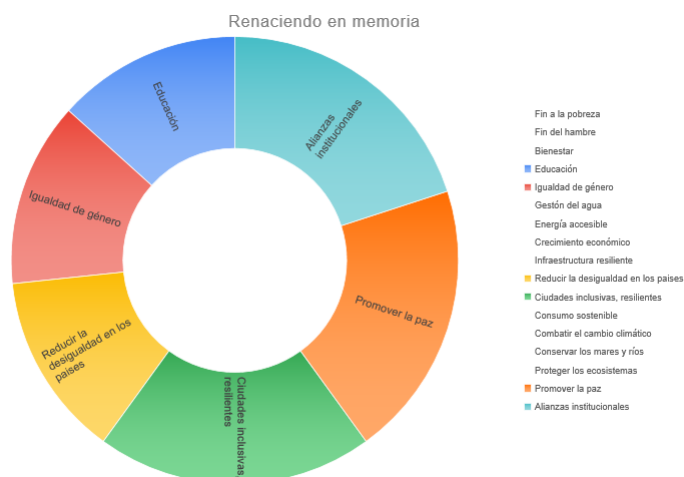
Renaciendo en memoria

Educación

Alianzas institucionales

Igualdad de género

Promover la paz

Reducir la desigualdad en los países

Ciudades inclusivas, resilientes

Fin a la pobreza
Fin del hambre
Bienestar
Educación
Igualdad de género
Gestión del agua
Energía accesible
Crecimiento económico
Infraestructura resiliente
Reducir la desigualdad en los países
Ciudades inclusivas, resilientes
Consumo sostenible
Combatir el cambio climático
Conservar los mares y ríos
Proteger los ecosistemas
Promover la paz
Alianzas institucionales